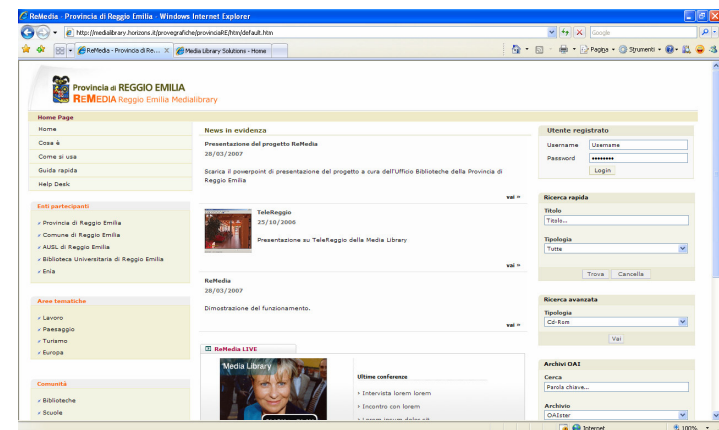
ReMedia - Provincia di Reggio Emilia - Windows Internet Explorer

http://medialibrary.horizons.it/provegrafiche/provinciaRE/htm/default.htm

Google

ReMedia - Provincia di Re... | Media Library Solutions - Home

Pagina | Strumenti

Provincia di REGGIO EMILIA
REMEDIA Reggio Emilia Medialibrary

Home Page

Home
Cosa è
Come si usa
Guida rapida
Help Desk

Enti partecipanti
Provincia di Reggio Emilia
Comune di Reggio Emilia
AUSL di Reggio Emilia
Biblioteca Universitaria di Reggio Emilia
Enia

Aree tematiche
Lavoro
Paesaggio
Turismo
Europa

Comunità
Biblioteche
Scuole

News in evidenza

Presentazione del progetto ReMedia
28/03/2007

Scarica il powerpoint di presentazione del progetto a cura dell'Ufficio Biblioteche della Provincia di Reggio Emilia

vai »

TeleReggio
25/10/2006

Presentazione su TeleReggio della Media Library

vai »

ReMedia
28/03/2007

Dimostrazione del funzionamento.

vai »

ReMedia LIVE

Media Library

Ultime conferenze
Intervista lorem lorem
Incontro con lorem
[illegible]

Utente registrato
Username: Username
Password: ••••••••
Login

Ricerca rapida
Titolo
Titolo...
Tipologia
Tutte
Trova | Cancella

Ricerca avanzata
Tipologia
Cd-Rom
Vai

Archivi OAI
Cerca
Parola chiave...
Archivio
OAIster

Internet | 100%